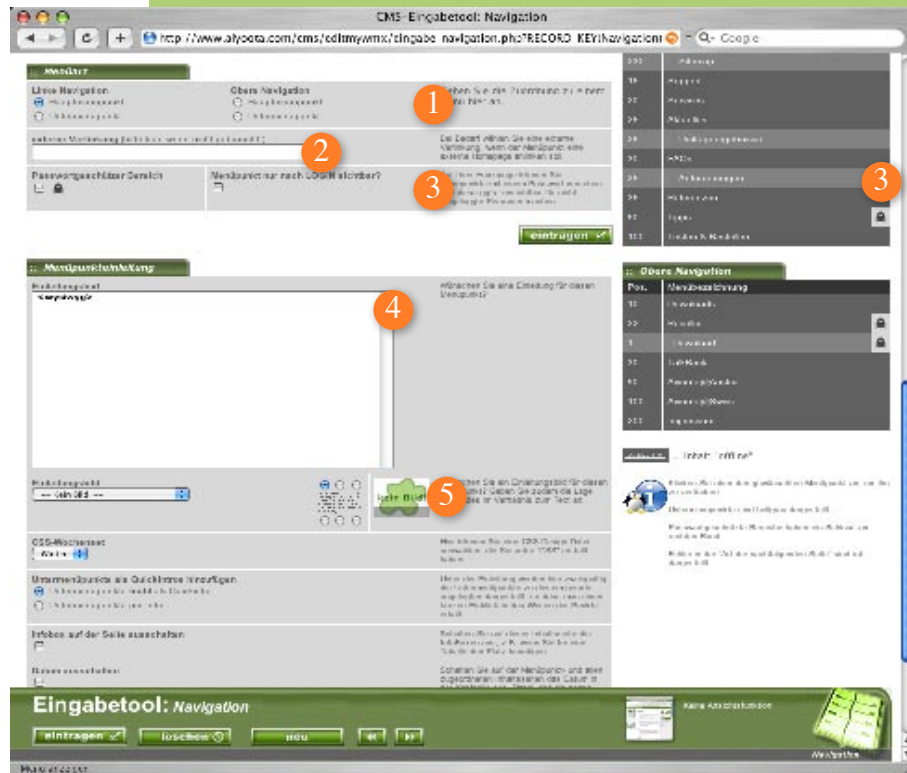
CMS-Eingabetool: Navigation

http://www.alyoota.com/cms/editmywmx/eingabe_navigation.php?RECORD_KEY(navigation)

Google

:: Menüart

Linke Navigation

Hauptmenüpunkt

Unterpunkt

Obere Navigation

Hauptmenüpunkt

Unterpunkt

1

Wählen Sie die Zuordnung zu einem Menü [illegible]

externe Verlinkung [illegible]

2

Bei Bedarf wählen Sie eine externe Verlinkung, wenn der Menüpunkt eine externe Homepage anzeigen soll.

Passwortgeschützer Bereich

Menüpunkt nur nach LOGIN sichtbar?

3

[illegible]

eintragen

3

:: Menüpunkteinleitung

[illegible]

4

Wünschen Sie eine Einleitung für diesen Menüpunkt?

5

-- kein Bild --

kein Bild

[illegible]

CSS-Wechselset

Warten

Unterpunkte als Quicklinks hinzufügen

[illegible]

Infobox auf der Seite ausschalten

:: Obere Navigation

Pos.

Menübezeichnung

:: Inhalt: offline

Eingabetool: Navigation

eintragen

löschen

neu

Keine Ansichtsfunktion

Navigation